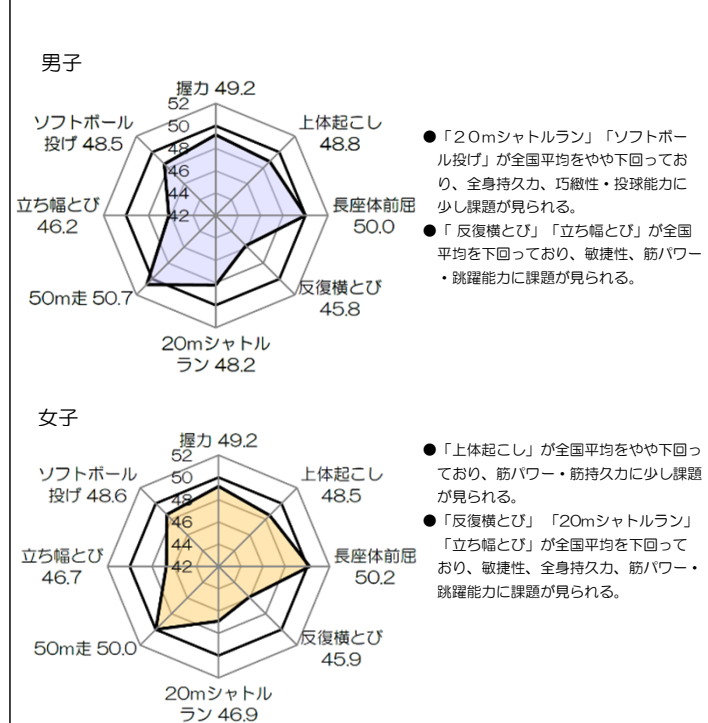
男子

握力 49.2
52
50
48
46
44
42
上体起こし 48.8
長座体前屈 50.0
反復横とび 45.8
20mシャトルラン 48.2
50m走 50.7
立ち幅とび 46.2
ソフトボール投げ 48.5

●「20mシャトルラン」「ソフトボール投げ」が全国平均をやや下回っており、全身持久力、巧緻性・投球能力に少し課題が見られる。
●「反復横とび」「立ち幅とび」が全国平均を下回っており、敏捷性、筋パワー・跳躍能力に課題が見られる。

女子

握力 49.2
52
50
48
46
44
42
上体起こし 48.5
長座体前屈 50.2
反復横とび 45.9
20mシャトルラン 46.9
50m走 50.0
立ち幅とび 46.7
ソフトボール投げ 48.6

●「上体起こし」が全国平均をやや下回っており、筋パワー・筋持久力に少し課題が見られる。
●「反復横とび」「20mシャトルラン」「立ち幅とび」が全国平均を下回っており、敏捷性、全身持久力、筋パワー・跳躍能力に課題が見られる。